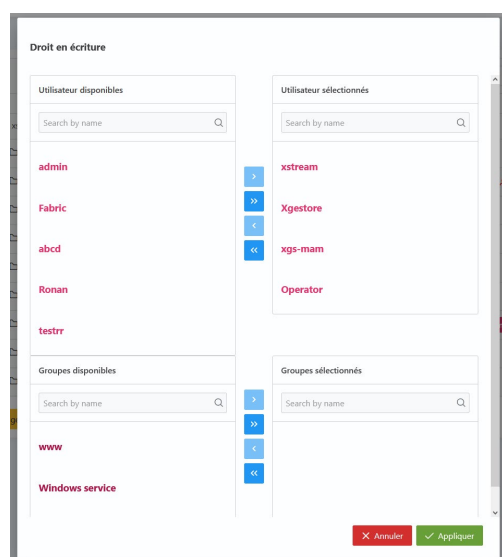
Droit en écriture

Utilisateur disponibles

Search by name

admin

Fabric

abcd

Ronan

testrr

Utilisateur sélectionnés

Search by name

xstream

Xgestore

xgs-mam

Operator

>

»

<

«

Groupes disponibles

Search by name

www

Windows service

Groupes sélectionnés

Search by name

>

»

<

«

✕ Annuler

✓ Appliquer